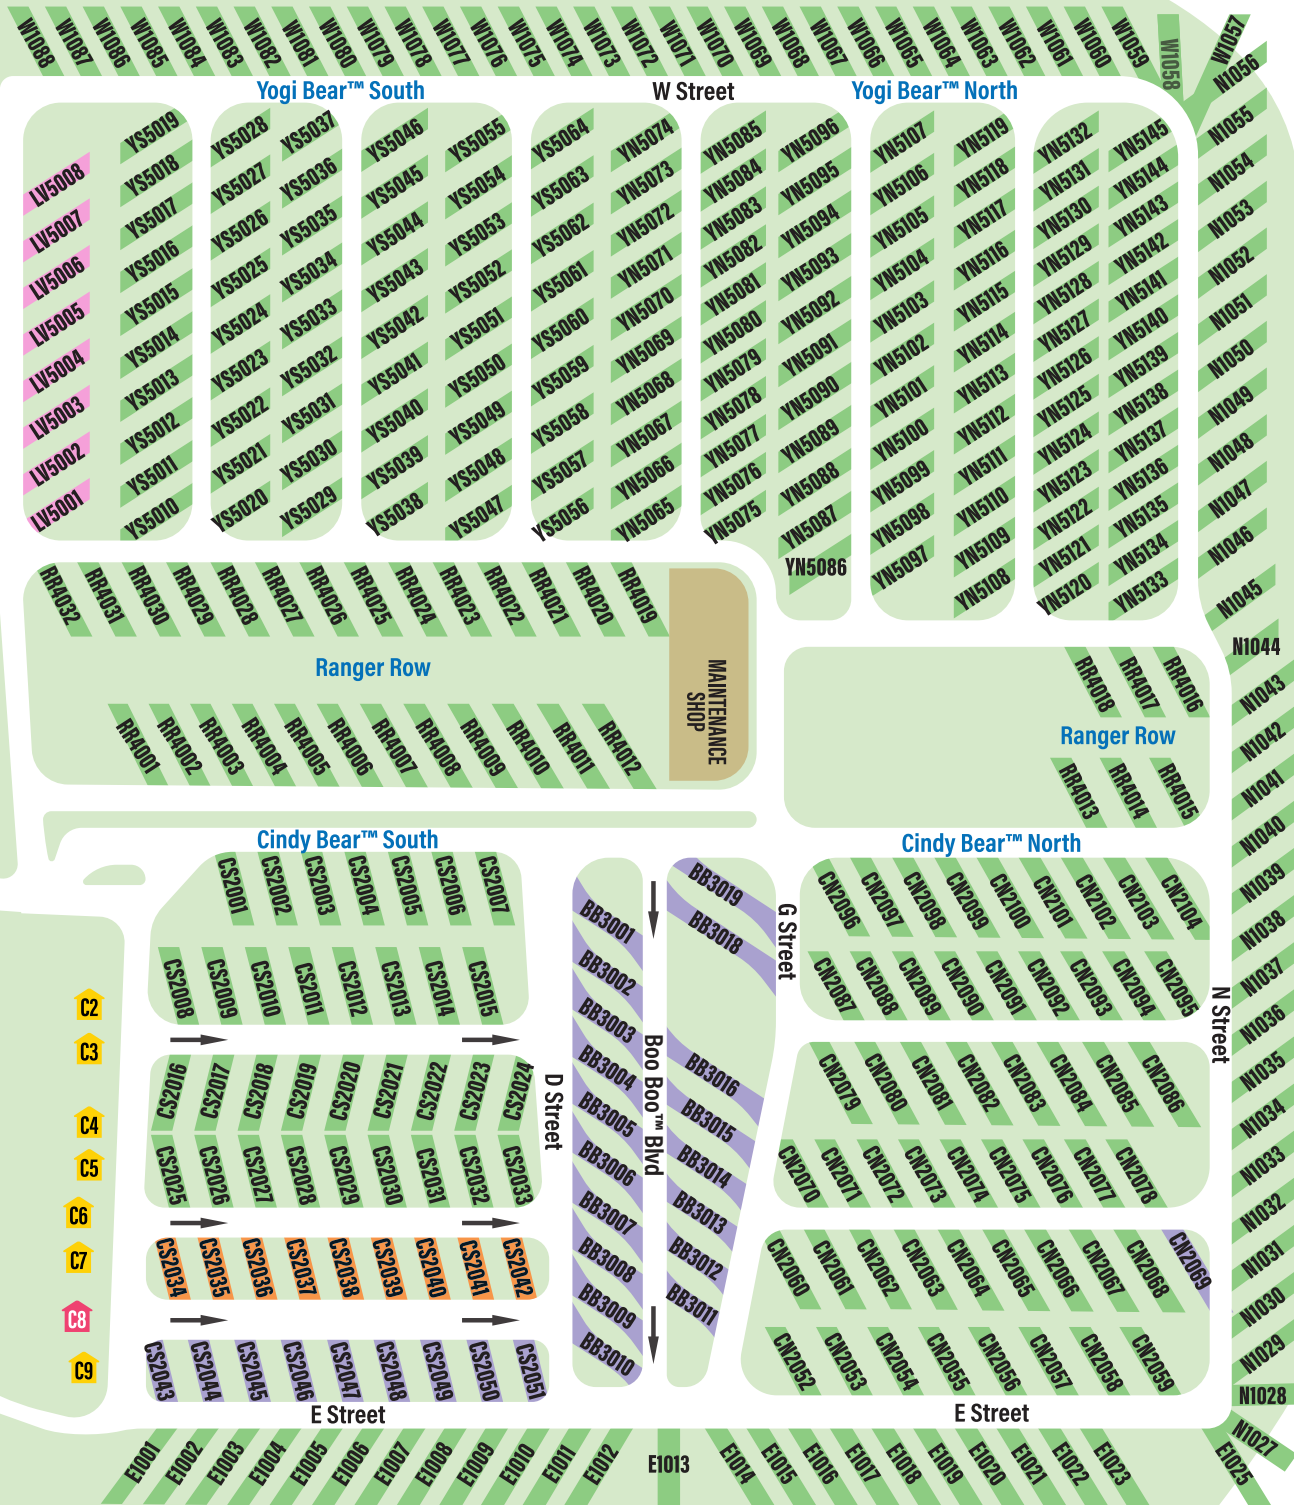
W1088 W1087 W1086 W1085 W1084 W1083 W1082 W1081 W1080 W1079 W1078 W1077 W1076 W1075 W1074 W1073 W1072 W1071 W1070 W1069 W1068 W1067 W1066 W1065 W1064 W1063 W1062 W1061 W1060 W1059 W1058 W1057 N1056

Yogi Bear™ South

W Street

Yogi Bear™ North

LV5008 LV5007 LV5006 LV5005 LV5004 LV5003 LV5002 LV5001

YS5019 YS5018 YS5017 YS5016 YS5015 YS5014 YS5013 YS5012 YS5011 YS5010

YS5028 YS5027 YS5026 YS5025 YS5024 YS5023 YS5022 YS5021 YS5020

YS5037 YS5036 YS5035 YS5034 YS5033 YS5032 YS5031 YS5030 YS5029

YS5046 YS5045 YS5044 YS5043 YS5042 YS5041 YS5040 YS5039 YS5038

YS5055 YS5054 YS5053 YS5052 YS5051 YS5050 YS5049 YS5048 YS5047

YS5064 YS5063 YS5062 YS5061 YS5060 YS5059 YS5058 YS5057 YS5056

YN5074 YN5073 YN5072 YN5071 YN5070 YN5069 YN5068 YN5067 YN5066 YN5065

YN5085 YN5084 YN5083 YN5082 YN5081 YN5080 YN5079 YN5078 YN5077 YN5076 YN5075

YN5096 YN5095 YN5094 YN5093 YN5092 YN5091 YN5090 YN5089 YN5088 YN5087 YN5086

YN5107 YN5106 YN5105 YN5104 YN5103 YN5102 YN5101 YN5100 YN5099 YN5098 YN5097

YN5119 YN5118 YN5117 YN5116 YN5115 YN5114 YN5113 YN5112 YN5111 YN5110 YN5109 YN5108

YN5132 YN5131 YN5130 YN5129 YN5128 YN5127 YN5126 YN5125 YN5124 YN5123 YN5122 YN5121 YN5120

YN5145 YN5144 YN5143 YN5142 YN5141 YN5140 YN5139 YN5138 YN5137 YN5136 YN5135 YN5134 YN5133

N1055 N1054 N1053 N1052 N1051 N1050 N1049 N1048 N1047 N1046 N1045 N1044 N1043 N1042 N1041 N1040 N1039 N1038 N1037 N1036 N1035 N1034 N1033 N1032 N1031 N1030 N1029 N1028 N1027

RR4032 RR4031 RR4030 RR4029 RR4028 RR4027 RR4026 RR4025 RR4024 RR4023 RR4022 RR4021 RR4020 RR4019

MAINTENANCE SHOP

Ranger Row

RR4001 RR4002 RR4003 RR4004 RR4005 RR4006 RR4007 RR4008 RR4009 RR4010 RR4011 RR4012

RR4018 RR4017 RR4016

Ranger Row

RR4013 RR4014 RR4015

Cindy Bear™ South

Cindy Bear™ North

CS2001 CS2002 CS2003 CS2004 CS2005 CS2006 CS2007

CS2008 CS2009 CS2010 CS2011 CS2012 CS2013 CS2014 CS2015

CS2016 CS2017 CS2018 CS2019 CS2020 CS2021 CS2022 CS2023 CS2024

CS2025 CS2026 CS2027 CS2028 CS2029 CS2030 CS2031 CS2032 CS2033

CS2034 CS2035 CS2036 CS2037 CS2038 CS2039 CS2040 CS2041 CS2042

CS2043 CS2044 CS2045 CS2046 CS2047 CS2048 CS2049 CS2050 CS2051

D Street

C2 C3 C4 C5 C6 C7 C8 C9

BB3001 BB3002 BB3003 BB3004 BB3005 BB3006 BB3007 BB3008 BB3009 BB3010

Boo Boo™ Blvd

BB3019 BB3018 BB3016 BB3015 BB3014 BB3013 BB3012 BB3011

G Street

CN2096 CN2097 CN2098 CN2099 CN2100 CN2101 CN2102 CN2103 CN2104

CN2087 CN2088 CN2089 CN2090 CN2091 CN2092 CN2093 CN2094 CN2095

CN2079 CN2080 CN2081 CN2082 CN2083 CN2084 CN2085 CN2086

CN2070 CN2071 CN2072 CN2073 CN2074 CN2075 CN2076 CN2077 CN2078

CN2060 CN2061 CN2062 CN2063 CN2064 CN2065 CN2066 CN2067 CN2068 CN2069

CN2052 CN2053 CN2054 CN2055 CN2056 CN2057 CN2058 CN2059

N Street

E Street

E Street

E1001 E1002 E1003 E1004 E1005 E1006 E1007 E1008 E1009 E1010 E1011 E1012 E1013 E1014 E1015 E1016 E1017 E1018 E1019 E1020 E1021 E1022 E1023 E1025